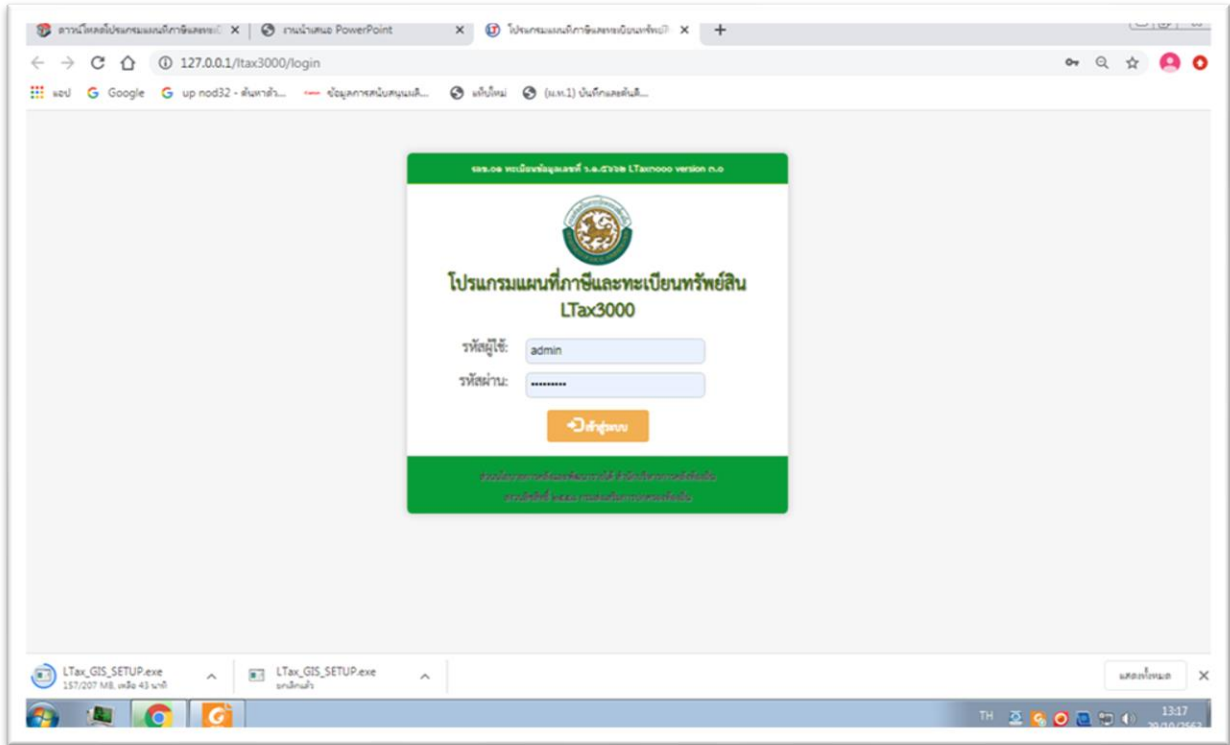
ดาวน์โหลดโปรแกรมแผนที่ภาษีและทะเ ×
งานนำเสนอ PowerPoint ×
โปรแกรมแผนที่ภาษีและทะเบียนทรัพย์ ×
+

127.0.0.1/ltax3000/login

แอป Google up nod32 - ค้นหาด้ว... ข้อมูลการสนับสนุนแต้... แท็บใหม่ (ผ.ท.1) บันทึกและต้นสิ...

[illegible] LTax3000 version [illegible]

โปรแกรมแผนที่ภาษีและทะเบียนทรัพย์สิน
LTax3000

รหัสผู้ใช้: admin
รหัสผ่าน: ••••••••••

เข้าสู่ระบบ

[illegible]
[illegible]

LTax_GIS_SETUP.exe
157/207 MB, เหลือ 43 นาที

LTax_GIS_SETUP.exe
ยกเลิกแล้ว

แสดงทั้งหมด ×

TH 13:17
20/10/2563